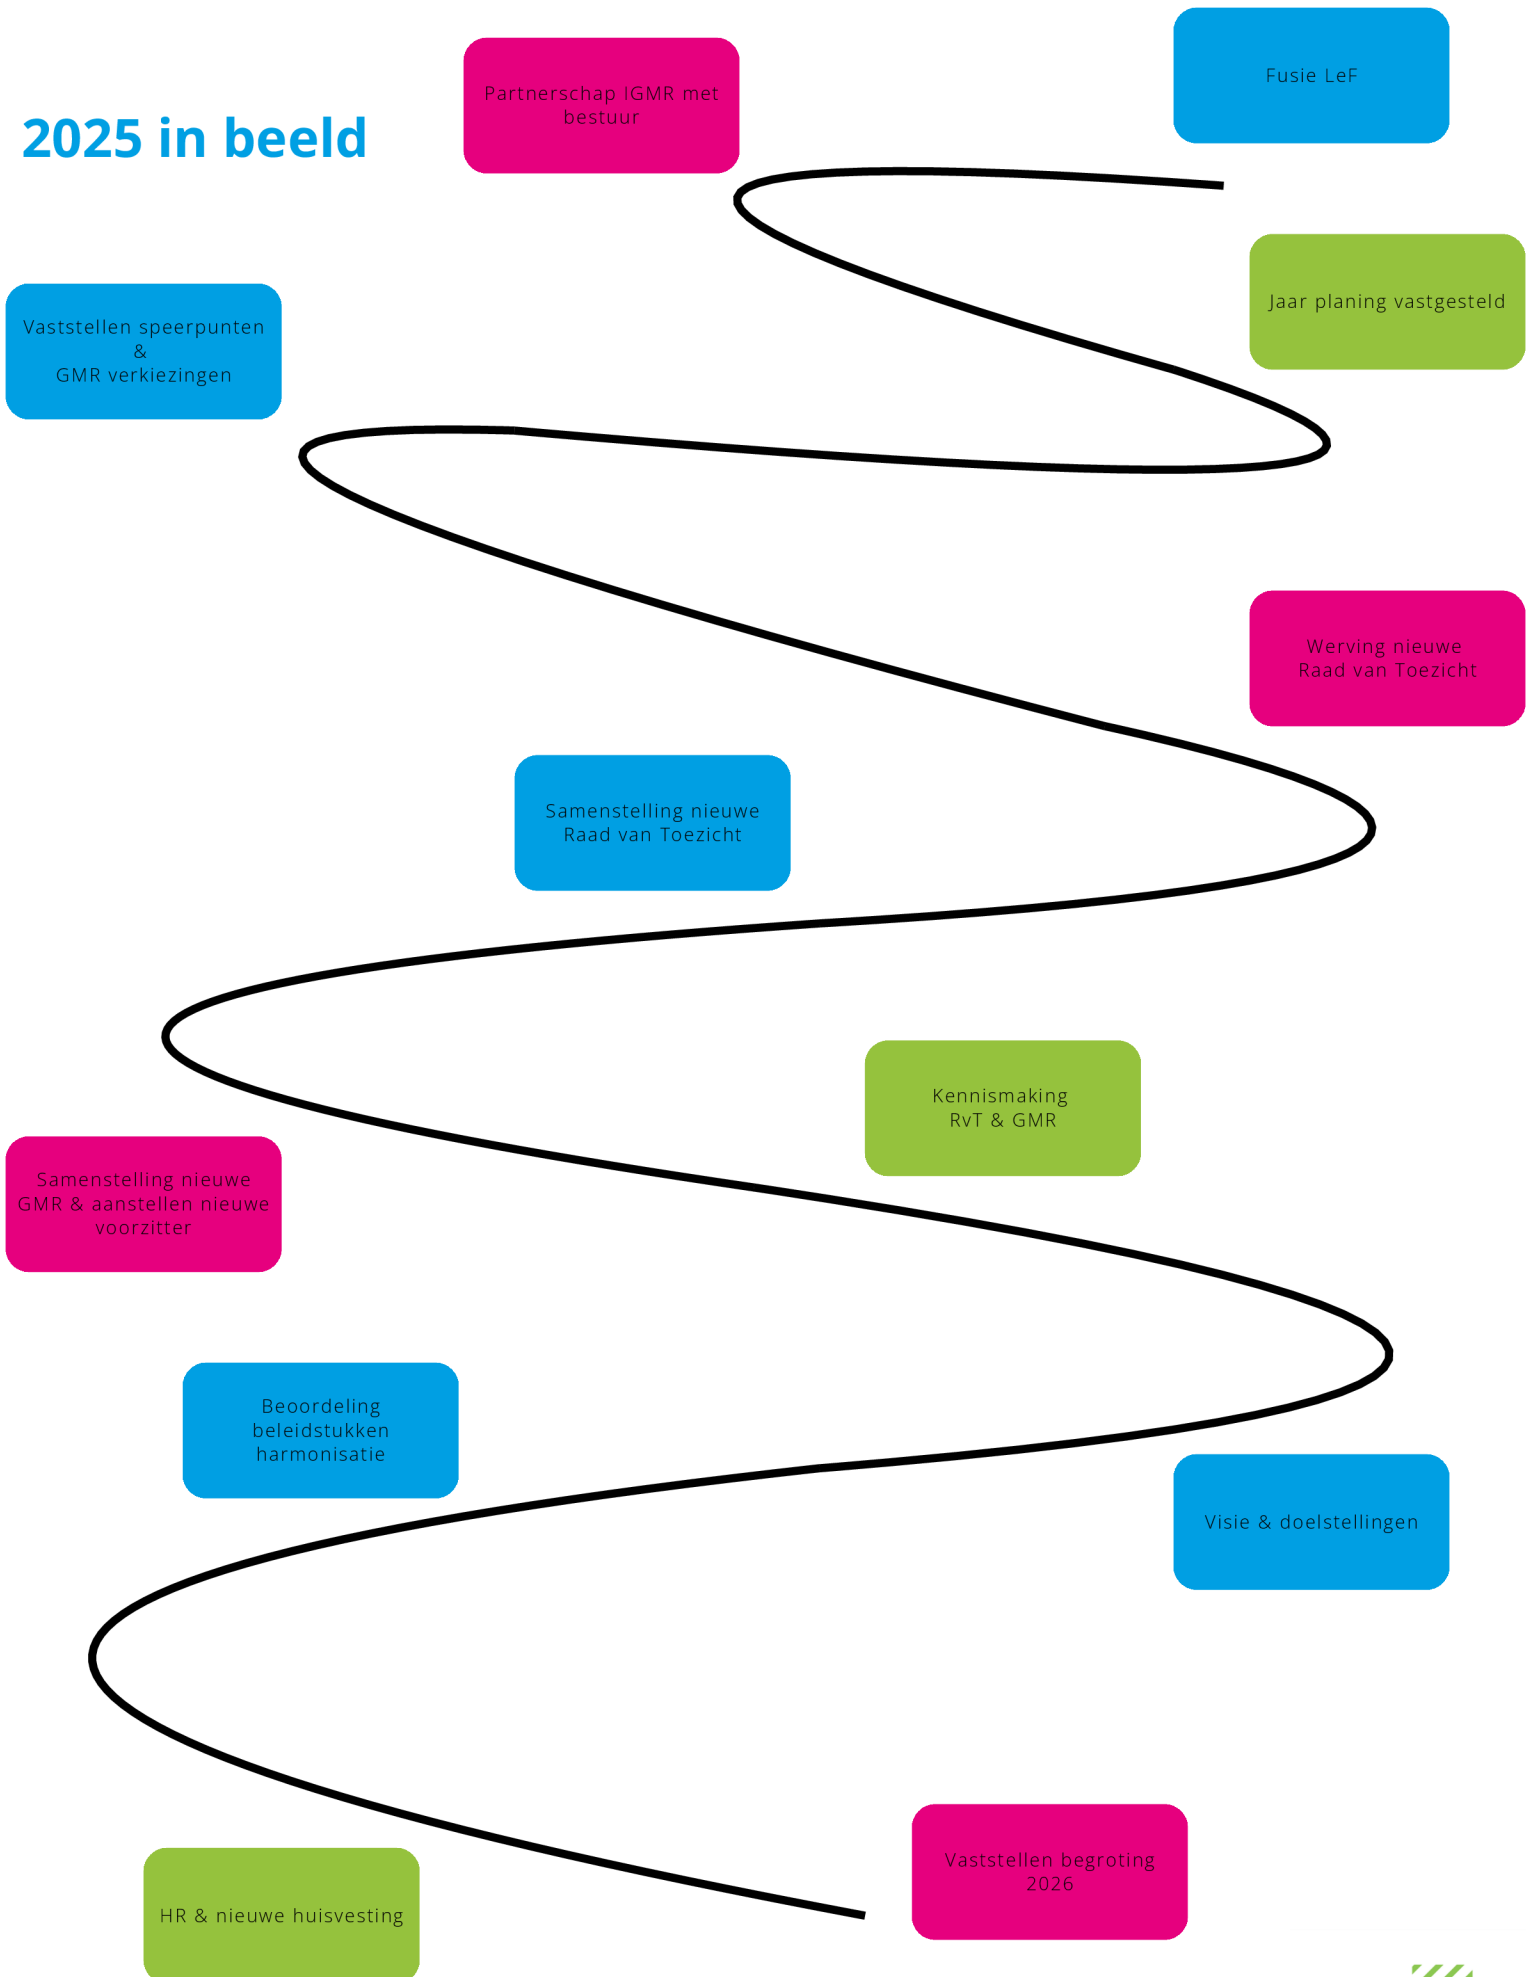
2025 in beeld

Fusie LeF

Partnerschap IGMR met bestuur

Jaar planing vastgesteld

Vaststellen speerpunten
&
GMR verkiezingen

Werving nieuwe Raad van Toezicht

Samenstelling nieuwe Raad van Toezicht

Kennismaking RvT & GMR

Samenstelling nieuwe GMR & aanstellen nieuwe voorzitter

Beoordeling beleidstukken harmonisatie

Visie & doelstellingen

Vaststellen begroting 2026

HR & nieuwe huisvesting